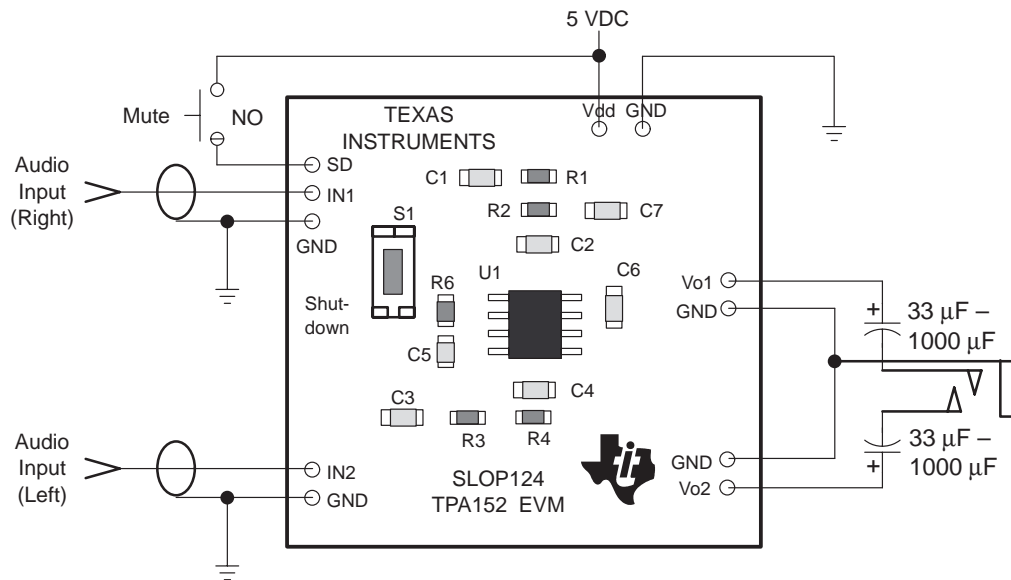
5 VDC

Mute

NO

TEXAS INSTRUMENTS

Vdd GND

Audio Input (Right)

SD

IN1

GND

C1 R1

R2 C7

S1

C2

U1

C6

R6

Shut-down

C5

Vo1

GND

+

$33\ \mu F$ – $1000\ \mu F$

C4

C3

R3 R4

Audio Input (Left)

IN2

GND

SLOP124 TPA152 EVM

GND

Vo2

+

$33\ \mu F$ – $1000\ \mu F$